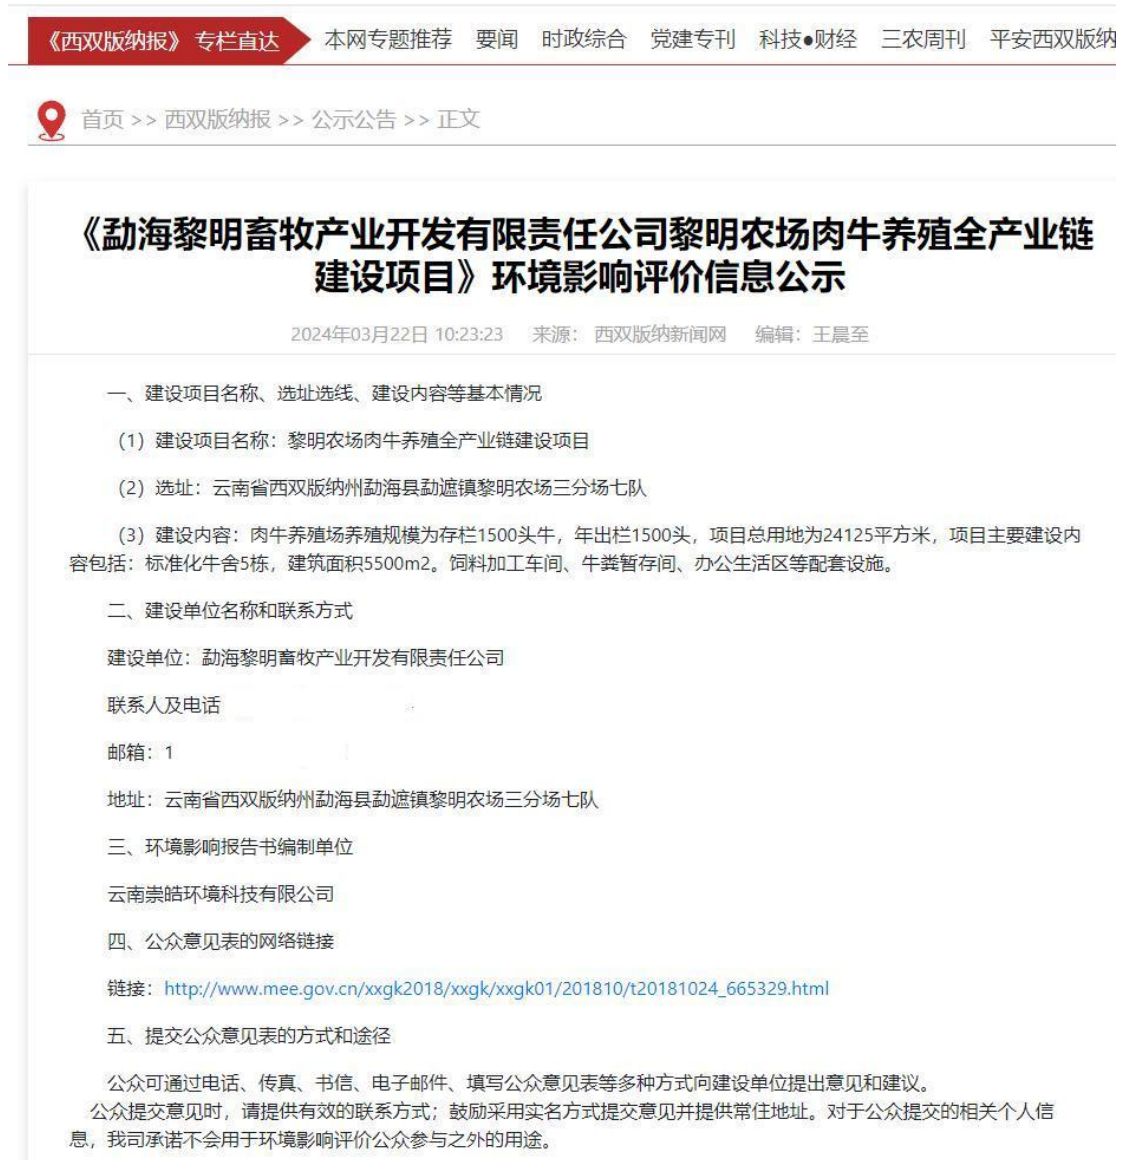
《西双版纳报》专栏直达 本网专题推荐 要闻 时政综合 党建专刊 科技•财经 三农周刊 平安西双版纳

首页 >> 西双版纳报 >> 公示公告 >> 正文

《勐海黎明畜牧产业开发有限责任公司黎明农场肉牛养殖全产业链建设项目》环境影响评价信息公示

2024年03月22日 10:23:23 来源：西双版纳新闻网 编辑：王晨至

一、建设项目名称、选址选线、建设内容等基本情况

（1）建设项目名称：黎明农场肉牛养殖全产业链建设项目

（2）选址：云南省西双版纳州勐海县勐遮镇黎明农场三分场七队

（3）建设内容：肉牛养殖场养殖规模为存栏1500头牛，年出栏1500头，项目总用地为24125平方米，项目主要建设内容包括：标准化牛舍5栋，建筑面积5500m2。饲料加工车间、牛粪暂存间、办公生活区等配套设施。

二、建设单位名称和联系方式

建设单位：勐海黎明畜牧产业开发有限责任公司

联系人及电话

邮箱：1

地址：云南省西双版纳州勐海县勐遮镇黎明农场三分场七队

三、环境影响报告书编制单位

云南崇皓环境科技有限公司

四、公众意见表的网络链接

链接：http://www.mee.gov.cn/xxgk2018/xxgk/xxgk01/201810/t20181024_665329.html

五、提交公众意见表的方式和途径

公众可通过电话、传真、书信、电子邮件、填写公众意见表等多种方式向建设单位提出意见和建议。

公众提交意见时，请提供有效的联系方式；鼓励采用实名方式提交意见并提供常住地址。对于公众提交的相关个人信息，我司承诺不会用于环境影响评价公众参与之外的用途。